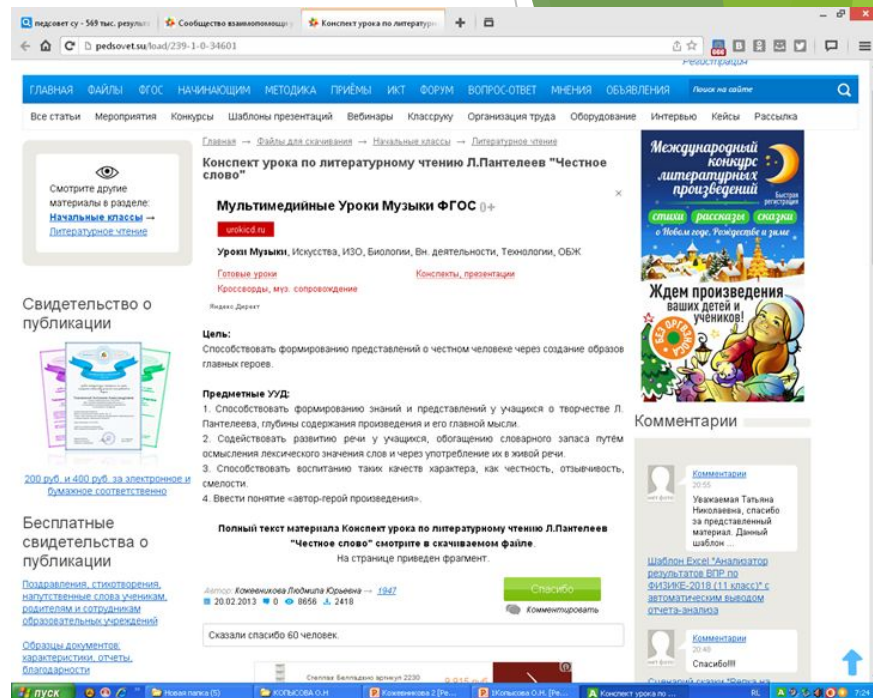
педсовет су - 569 тыс. результ | Сообщество взаимопомощи у | Конспект урока по литературн

pedsovet.su/load/239-1-0-34601

Регистрация

ГЛАВНАЯ ФАЙЛЫ ФГОС НАЧИНАЮЩИМ МЕТОДИКА ПРИЁМЫ ИКТ ФОРУМ ВОПРОС-ОТВЕТ МНЕНИЯ ОБЪЯВЛЕНИЯ Поиск на сайте

Все статьи Мероприятия Конкурсы Шаблоны презентаций Вебинары Классрук Организация труда Оборудование Интервью Кейсы Рассылка

Смотрите другие материалы в разделе: Начальные классы → Литературное чтение

Свидетельство о публикации

200 руб. и 400 руб. за электронное и бумажное соответственно

Бесплатные свидетельства о публикации

Поздравления, стихотворения, напутственные слова ученикам, родителям и сотрудникам образовательных учреждений

Образцы документов: характеристики, отчеты, благодарности

Главная → Файлы для скачивания → Начальные классы → Литературное чтение

Конспект урока по литературному чтению Л.Пантелеев "Честное слово"

Мультимедийные Уроки Музыки ФГОС 0+

urokicd.ru

Уроки Музыки, Искусства, ИЗО, Биологии, Вн. деятельности, Технологии, ОБЖ

Готовые уроки
Конспекты, презентации
Кроссворды, муз. сопровождение

Яндекс.Директ

Цель:
Способствовать формированию представлений о честном человеке через создание образов главных героев.

Предметные УУД:
1. Способствовать формированию знаний и представлений у учащихся о творчестве Л. Пантелеева, глубины содержания произведения и его главной мысли.
2. Содействовать развитию речи у учащихся, обогащению словарного запаса путём осмысления лексического значения слов и через употребление их в живой речи.
3. Способствовать воспитанию таких качеств характера, как честность, отзывчивость, смелости.
4. Ввести понятие «автор-герой произведения».

Полный текст материала Конспект урока по литературному чтению Л.Пантелеев "Честное слово" смотрите в скачиваемом файле.
На странице приведен фрагмент.

Автор: Ковеникова Людмила Юрьевна → 1947
20.02.2013 0 8656 2418

Спасибо
Комментировать

Сказали спасибо 60 человек.

Международный конкурс литературных произведений
Быстрая регистрация
стихи рассказы сказки
о Новом годе, Рождестве и зиме
Ждем произведения ваших детей и учеников!
без оргвзноса

Комментарии

Комментарии
20:55
Уважаемая Татьяна Николаевна, спасибо за представленный материал. Данный шаблон ...

Шаблон Excel "Анализатор результатов ВПР по ФИЗИКЕ-2018 (11 класс)" с автоматическим выводом отчета-анализа

Комментарии
20:40
Спасибо!!!

пуск | Новая папка (5) | КОПЫСОВА О.Н | Ковеникова 2 [Ре... | 1Копысова О.Н. [Ре... | Конспект урока по ... | RL | 7:24